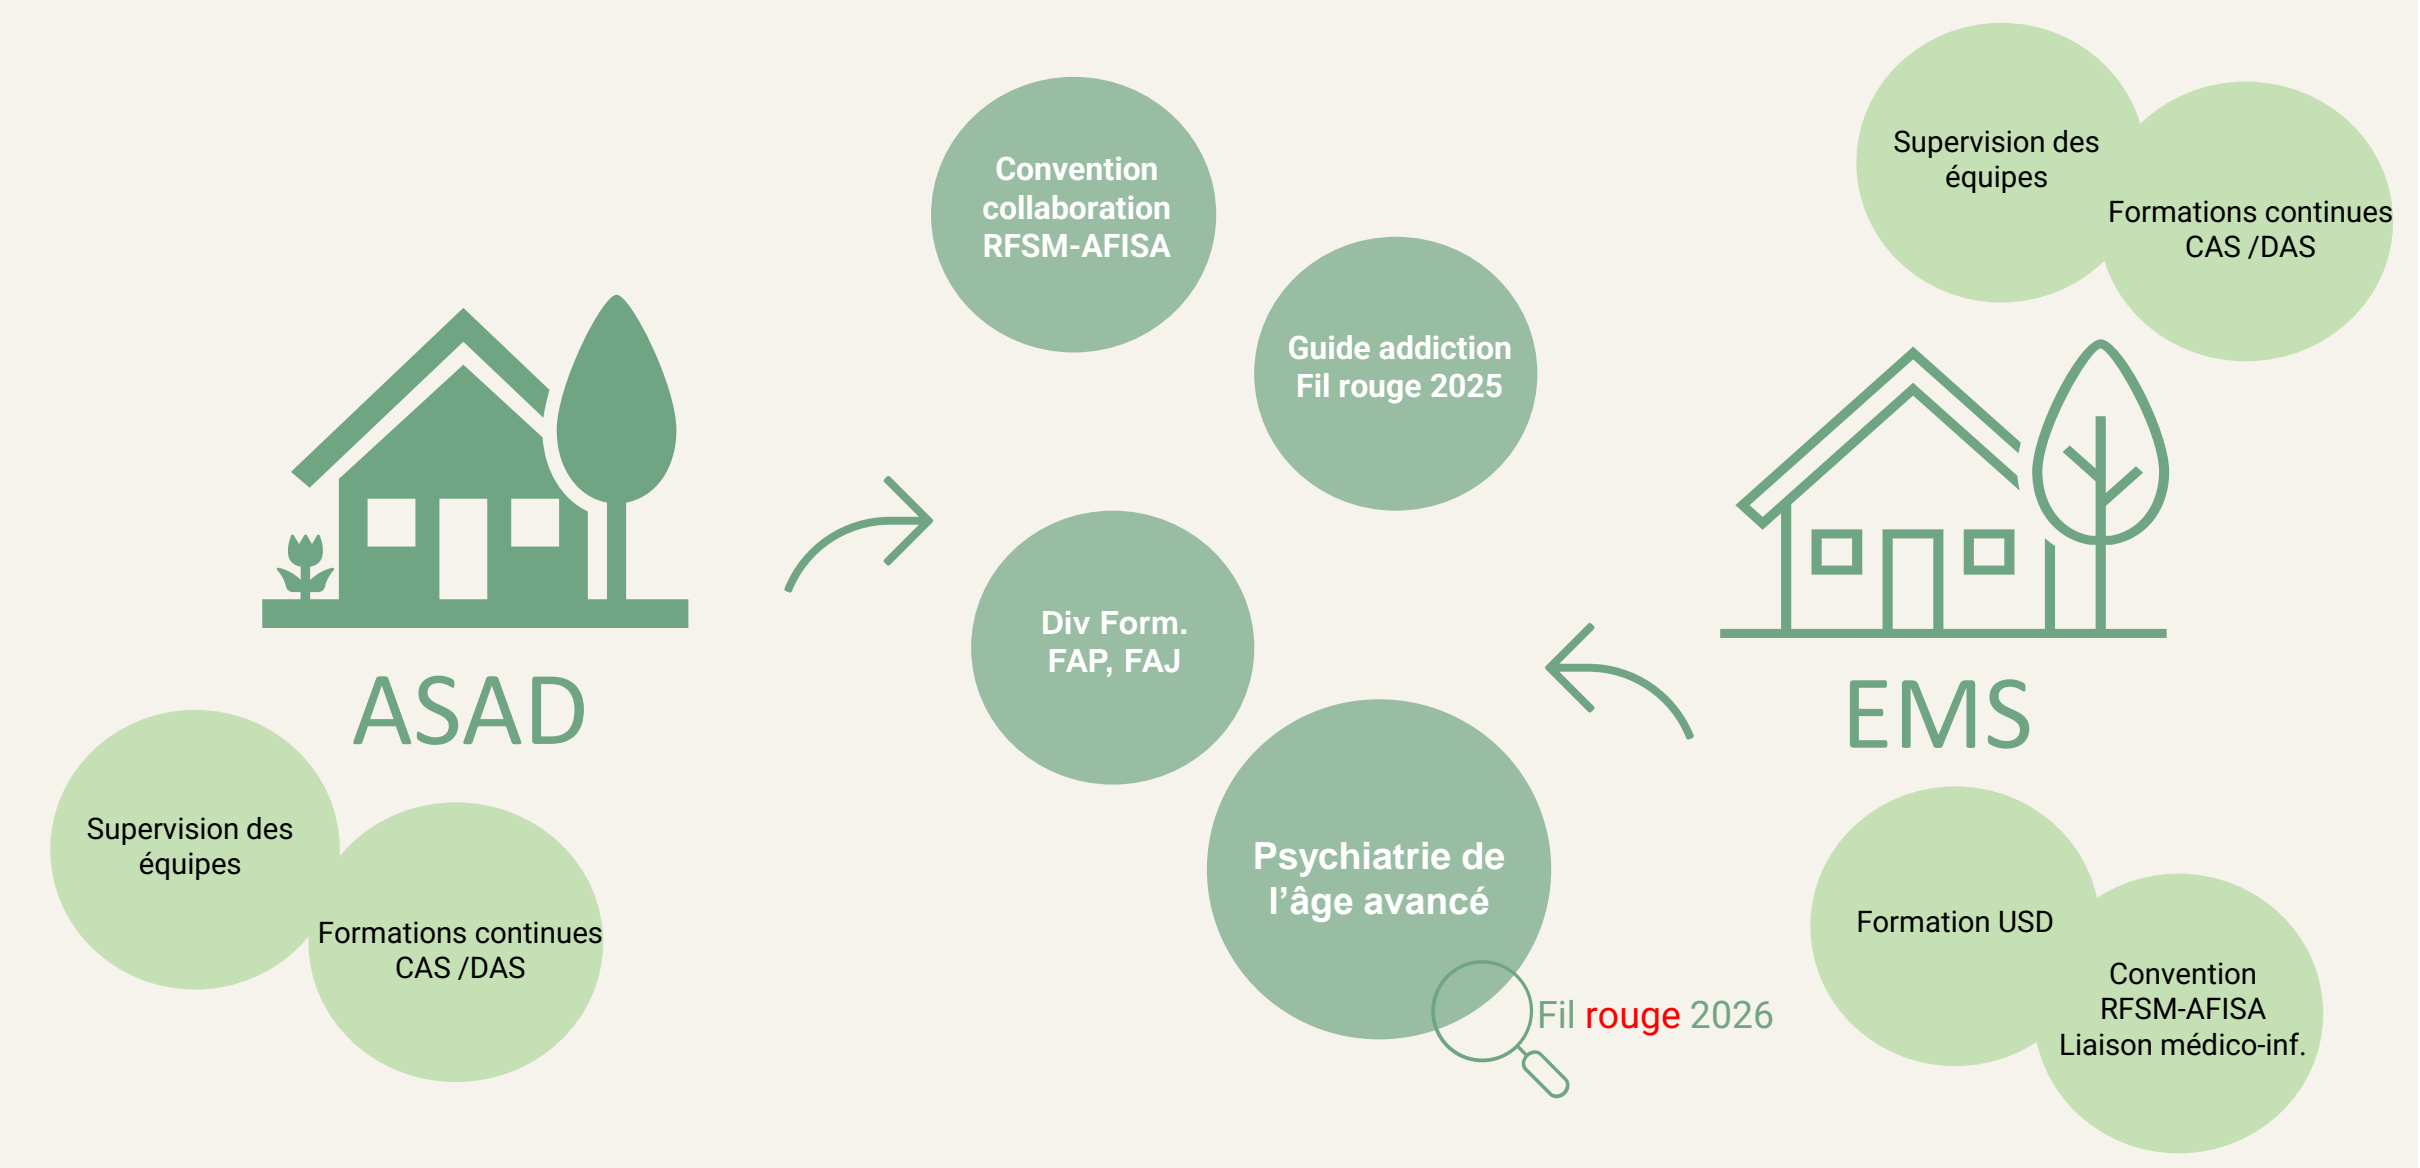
ASAD

Supervision des équipes

Formations continues CAS /DAS

Convention collaboration RFSM-AFISA

Guide addiction Fil rouge 2025

Div Form. FAP, FAJ

Psychiatrie de l'âge avancé

Fil rouge 2026

Supervision des équipes

Formations continues CAS /DAS

EMS

Formation USD

Convention RFSM-AFISA Liaison médico-inf.